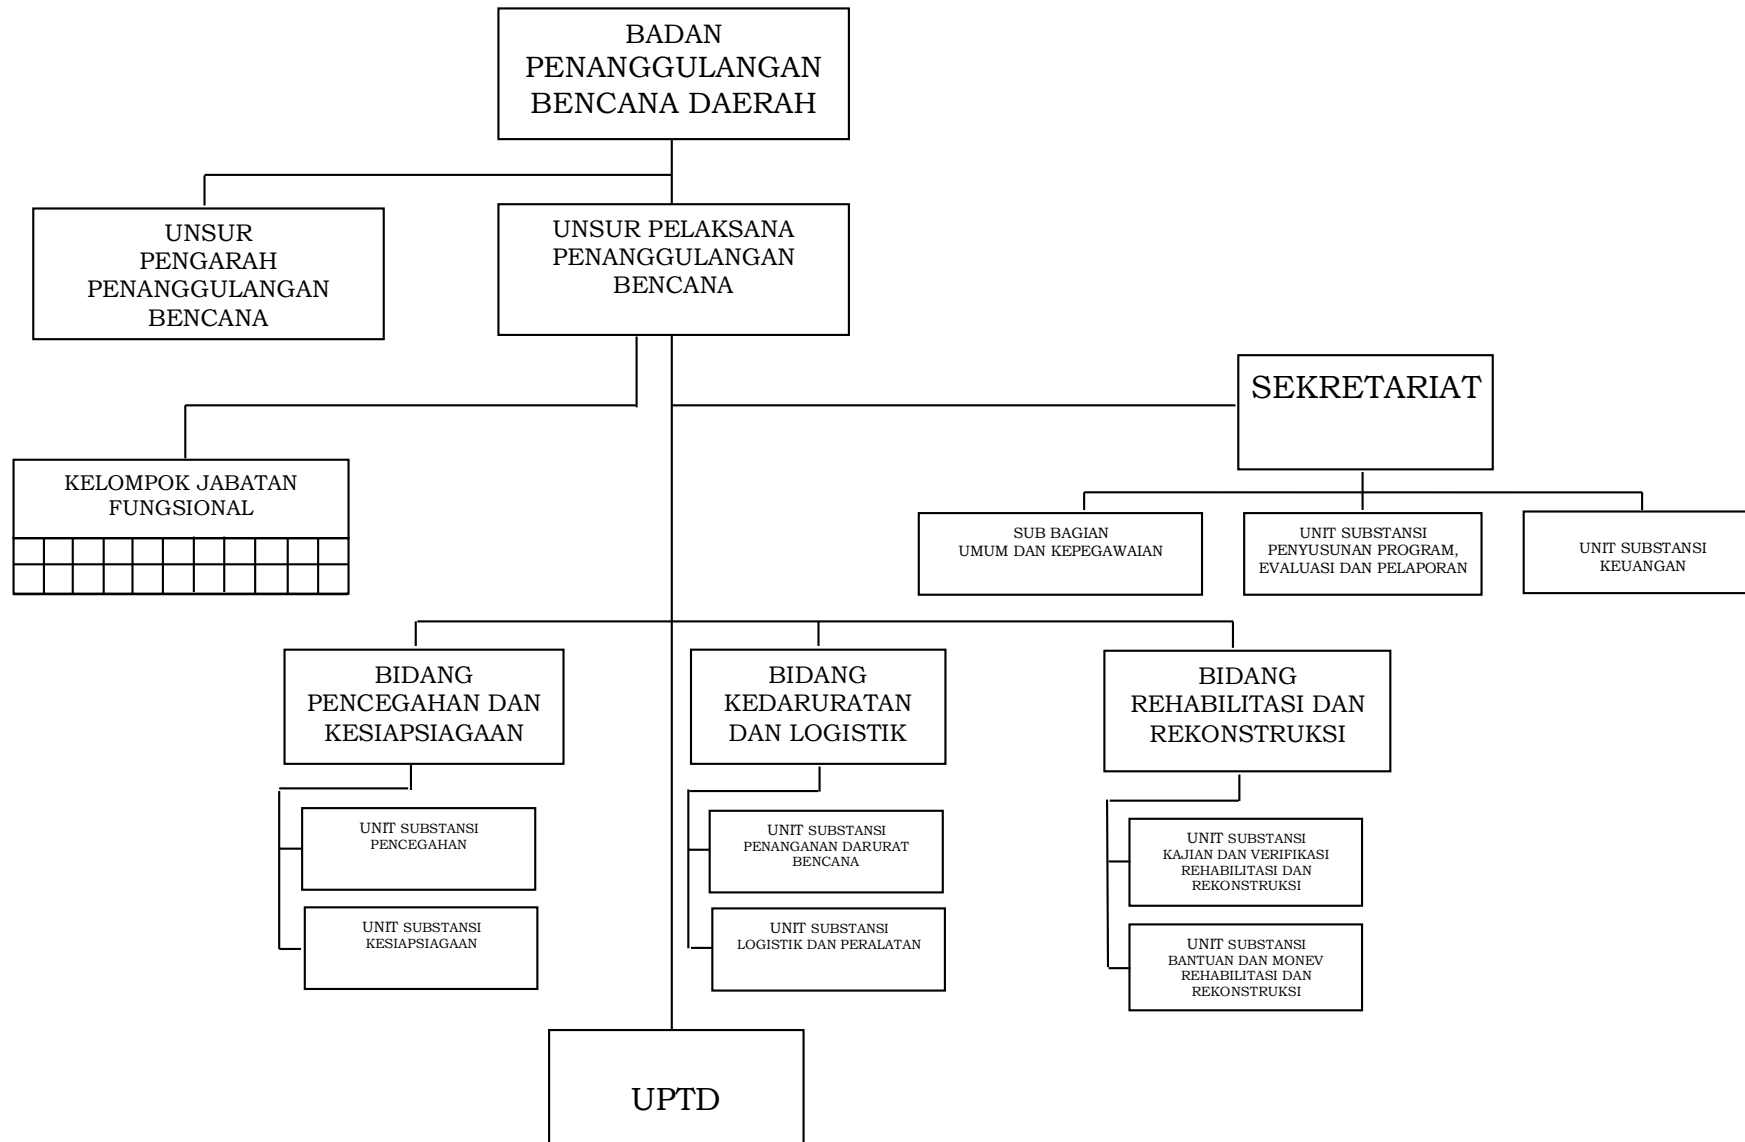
BADAN PENANGGULANGAN BENCANA DAERAH

UNSUR PENGARAH PENANGGULANGAN BENCANA

UNSUR PELAKSANA PENANGGULANGAN BENCANA

SEKRETARIAT

KELOMPOK JABATAN FUNGSIONAL

SUB BAGIAN UMUM DAN KEPEGAWAIAN

UNIT SUBSTANSI PENYUSUNAN PROGRAM, EVALUASI DAN PELAPORAN

UNIT SUBSTANSI KEUANGAN

BIDANG PENCEGAHAN DAN KESIAPSIAGAAN

BIDANG KEDARURATAN DAN LOGISTIK

BIDANG REHABILITASI DAN REKONSTRUKSI

UNIT SUBSTANSI PENCEGAHAN

UNIT SUBSTANSI KESIAPSIAGAAN

UNIT SUBSTANSI PENANGANAN DARURAT BENCANA

UNIT SUBSTANSI LOGISTIK DAN PERALATAN

UNIT SUBSTANSI KAJIAN DAN VERIFIKASI REHABILITASI DAN REKONSTRUKSI

UNIT SUBSTANSI BANTUAN DAN MONEV REHABILITASI DAN REKONSTRUKSI

UPTD